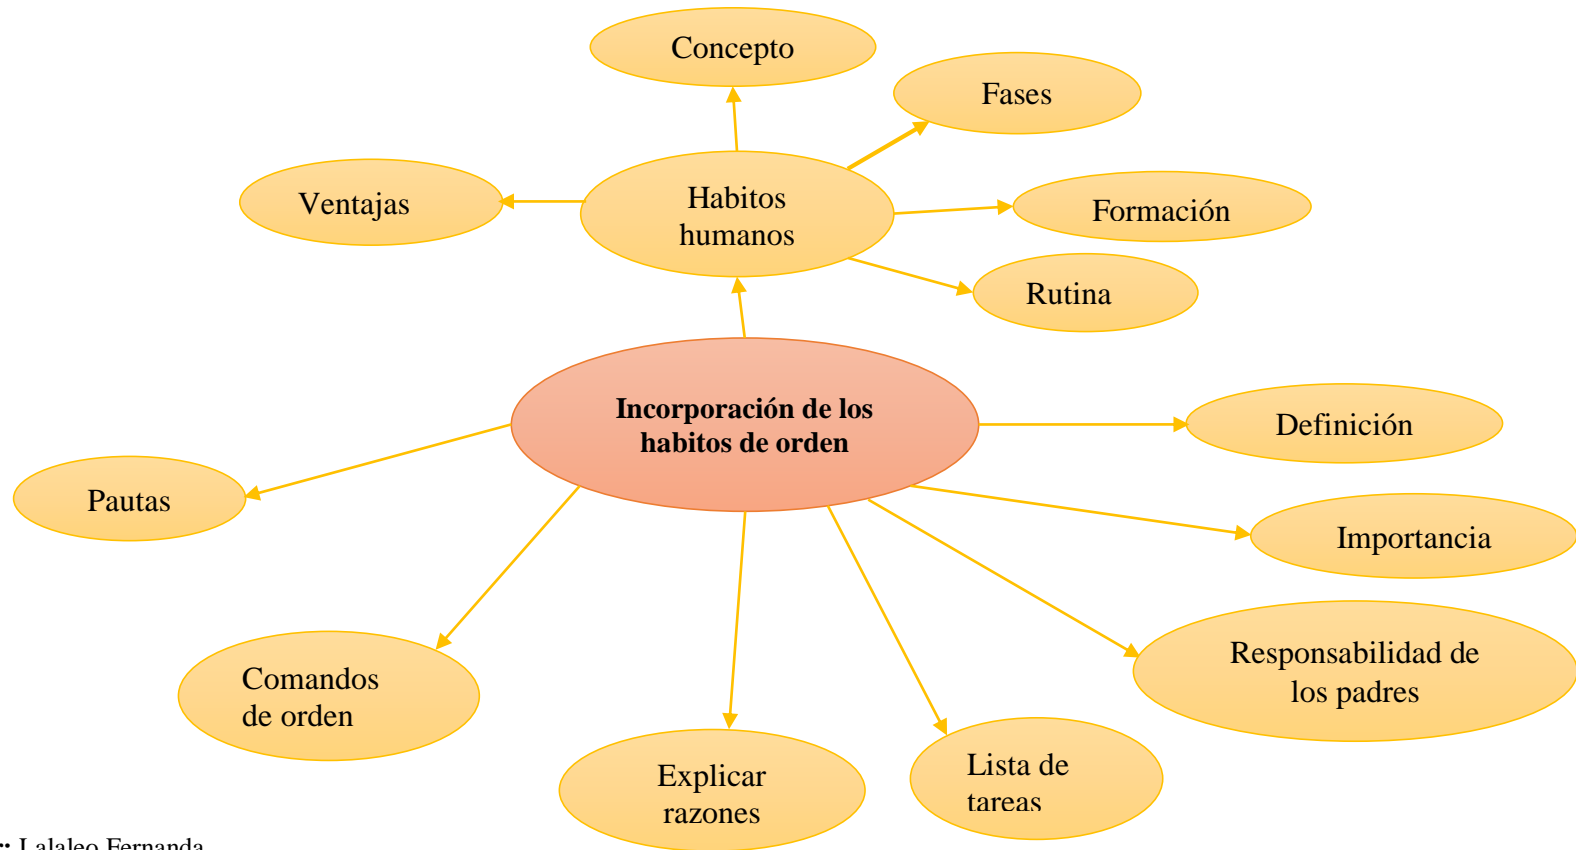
Concepto

Fases

Ventajas

Habitos humanos

Formación

Rutina

Incorporación de los habitos de orden

Definición

Pautas

Importancia

Responsabilidad de los padres

Comandos de orden

Explicar razones

Lista de tareas

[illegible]: Lalaleo Fernanda